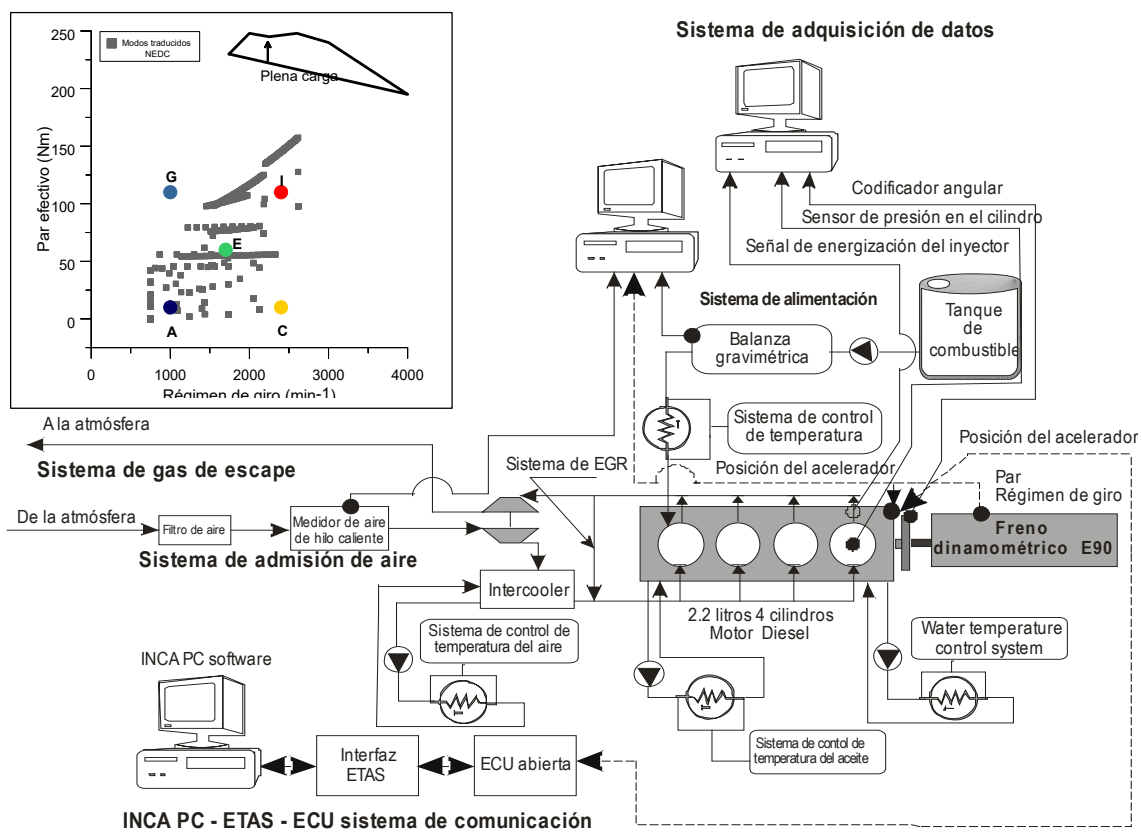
250
200
150
100
50
0
Par efectivo (Nm)
0
1000
2000
3000
4000
Régimen de giro (min-1)
Modos traducidos NEDC
Plena carga
G
I
E
A
C

Sistema de adquisición de datos
Codificador angular
Sensor de presión en el cilindro
Señal de energización del inyector
Sistema de alimentación
Tanque de combustible
Balanza gravimétrica
Sistema de control de temperatura
A la atmósfera
Sistema de gas de escape
Sistema de EGR
Posición del acelerador
Posición del acelerador
Par
Régimen de giro
De la atmósfera
Filtro de aire
Medidor de aire de hilo caliente
Sistema de admisión de aire
Freno dinamométrico E90
Intercooler
2.2 litros 4 cilindros Motor Diesel
Sistema de control de temperatura del aire
Water temperature control system
INCA PC software
Interfaz ETAS
ECU abierta
Sistema de contol de temperatura del aceite
INCA PC - ETAS - ECU sistema de comunicación